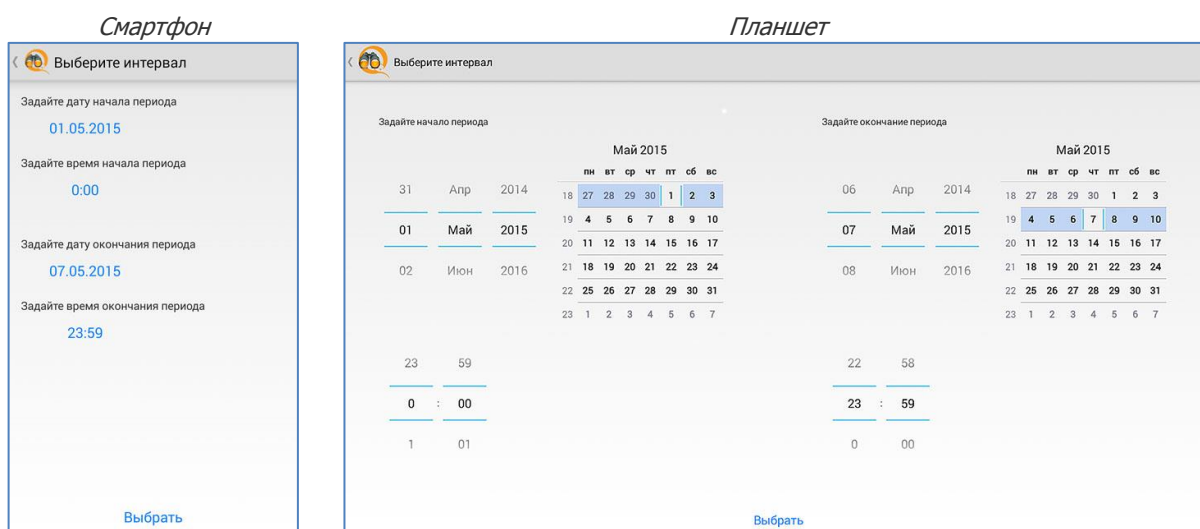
Смартфон

Выберите интервал

Задайте дату начала периода

01.05.2015

Задайте время начала периода

0:00

Задайте дату окончания периода

07.05.2015

Задайте время окончания периода

23:59

Выбрать

Планшет

Выберите интервал

Задайте начало периода

31 Апр 2014
01 Май 2015
02 Июн 2016

Май 2015

| | пн | вт | ср | чт | пт | сб | вс |
|---|---|---|---|---|---|---|---|
| 18 | 27 | 28 | 29 | 30 | 1 | 2 | 3 |
| 19 | 4 | 5 | 6 | 7 | 8 | 9 | 10 |
| 20 | 11 | 12 | 13 | 14 | 15 | 16 | 17 |
| 21 | 18 | 19 | 20 | 21 | 22 | 23 | 24 |
| 22 | 25 | 26 | 27 | 28 | 29 | 30 | 31 |
| 23 | 1 | 2 | 3 | 4 | 5 | 6 | 7 |

23 59
0 : 00
1 01

Задайте окончание периода

06 Апр 2014
07 Май 2015
08 Июн 2016

Май 2015

| | пн | вт | ср | чт | пт | сб | вс |
|---|---|---|---|---|---|---|---|
| 18 | 27 | 28 | 29 | 30 | 1 | 2 | 3 |
| 19 | 4 | 5 | 6 | 7 | 8 | 9 | 10 |
| 20 | 11 | 12 | 13 | 14 | 15 | 16 | 17 |
| 21 | 18 | 19 | 20 | 21 | 22 | 23 | 24 |
| 22 | 25 | 26 | 27 | 28 | 29 | 30 | 31 |
| 23 | 1 | 2 | 3 | 4 | 5 | 6 | 7 |

22 58
23 : 59
0 00

Выбрать